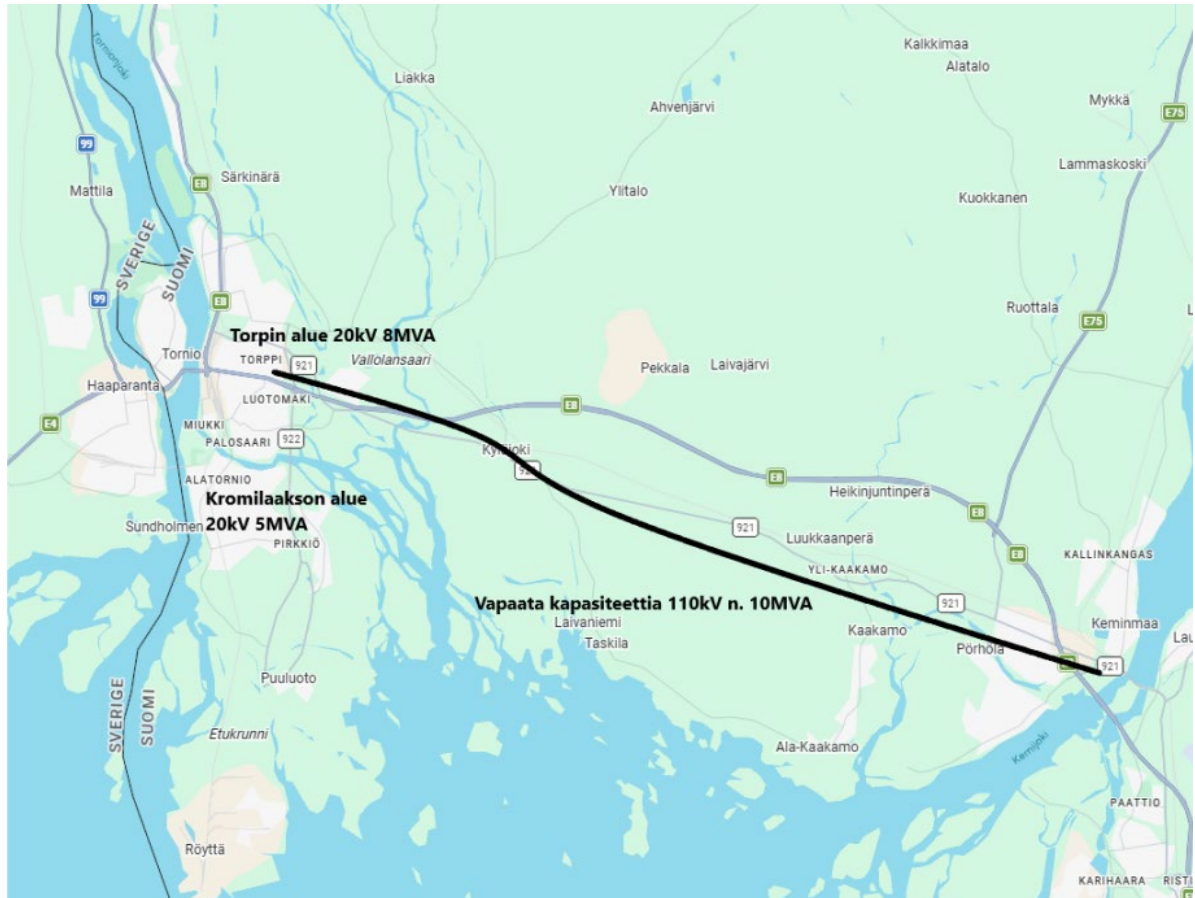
Tornionjoki
Liakka
Kalkkimaa
Alatalo
Ahvenjärvi
Mykkä
E75
99
Lammaskoski
Mattila
E8
Särkinärä
Ylitalo
Kuokkanen
SVERIGE
SUOMI
99
E8
Ruottala
E75
Torpin alue 20kV 8MVA
Tornio
TORPPI
921
Vallolansaari
Pekkala
Laivajärvi
Haaparanta
LUOTOMÄKI
E8
E4
MIUKKI
PALOSAARI
922
Kyröjoki
921
ALATORNIO
E8
Heikinjuntinperä
Kromilaakson alue 20kV 5MVA
E8
Sundholmen
921
Luukkaanperä
PIRKKIÖ
E8
KALLINKANGAS
YLI-KAAKAMO
Vapaata kapasiteettia 110kV n. 10MVA
921
Laivaniemi
Keminmaa
Taskila
Kaakamo
Lau
Pörhölä
E8
921
Puuluoto
SVERIGE
SUOMI
Etukrunni
Ala-Kaakamo
Kemijoki
PAATTIO
Röyttä
KARIHAARA
RISTI